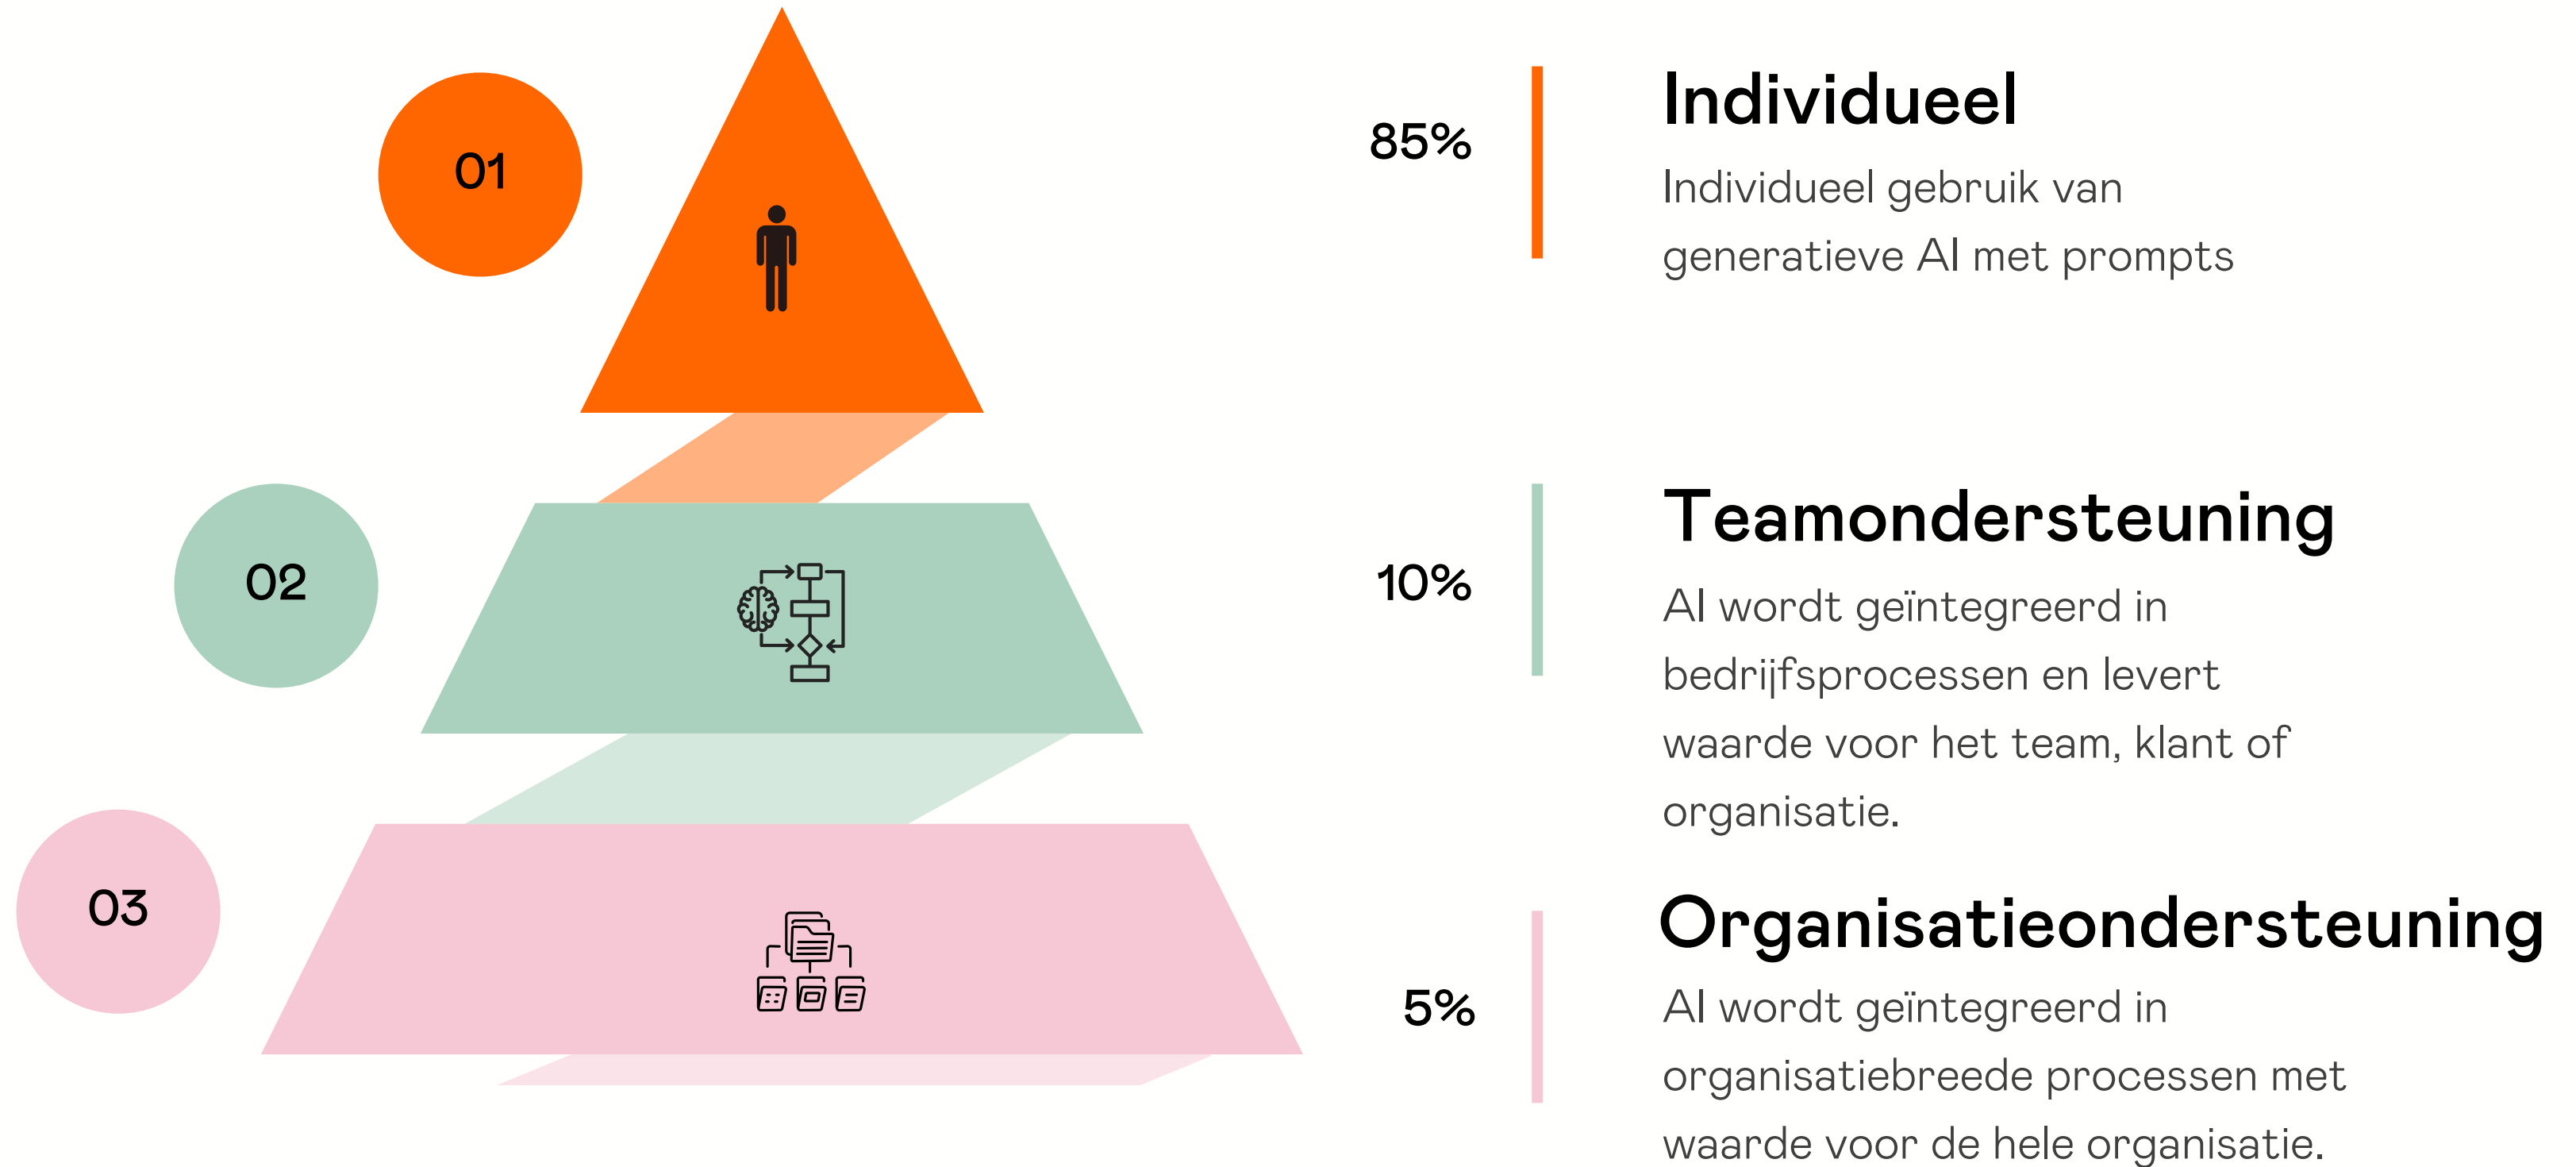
01

02

03

85%

Individueel

Individueel gebruik van generatieve AI met prompts

10%

Teamondersteuning

AI wordt geïntegreerd in bedrijfsprocessen en levert waarde voor het team, klant of organisatie.

5%

Organisatieondersteuning

AI wordt geïntegreerd in organisatiebreede processen met waarde voor de hele organisatie.